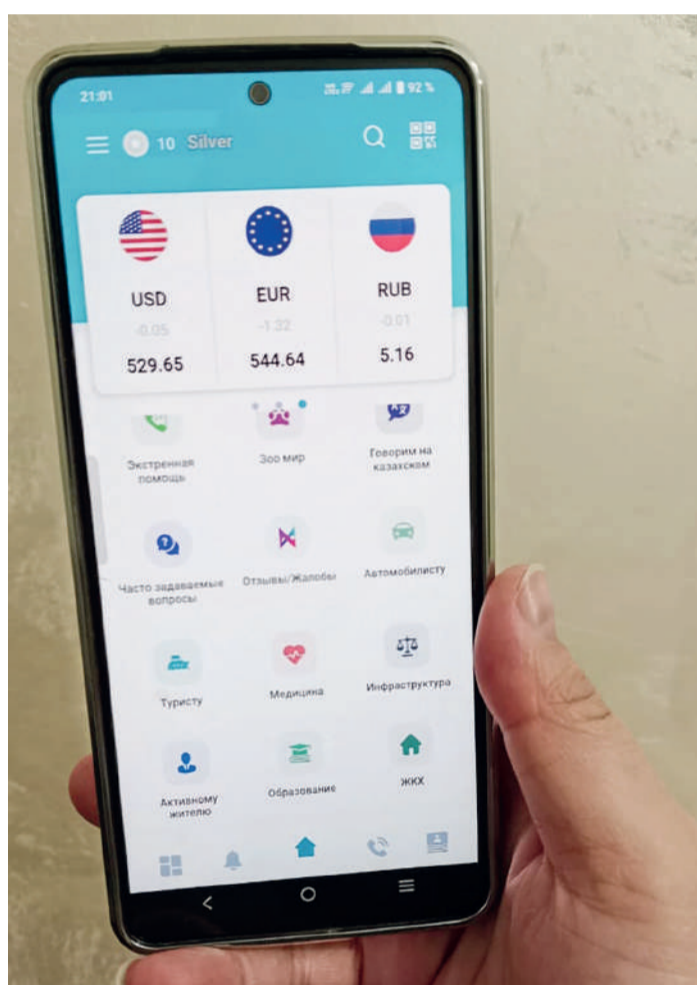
21:01 92%

10 Silver

USD
-0.05
529.65

EUR
-1.32
544.64

RUB
-0.01
5.16

Экстренная помощь

Зоо мир

Говорим на казахском

Часто задаваемые вопросы

Отзывы/Жалобы

Автомобилисту

Туристу

Медицина

Инфраструктура

Активному жителю

Образование

ЖКХ